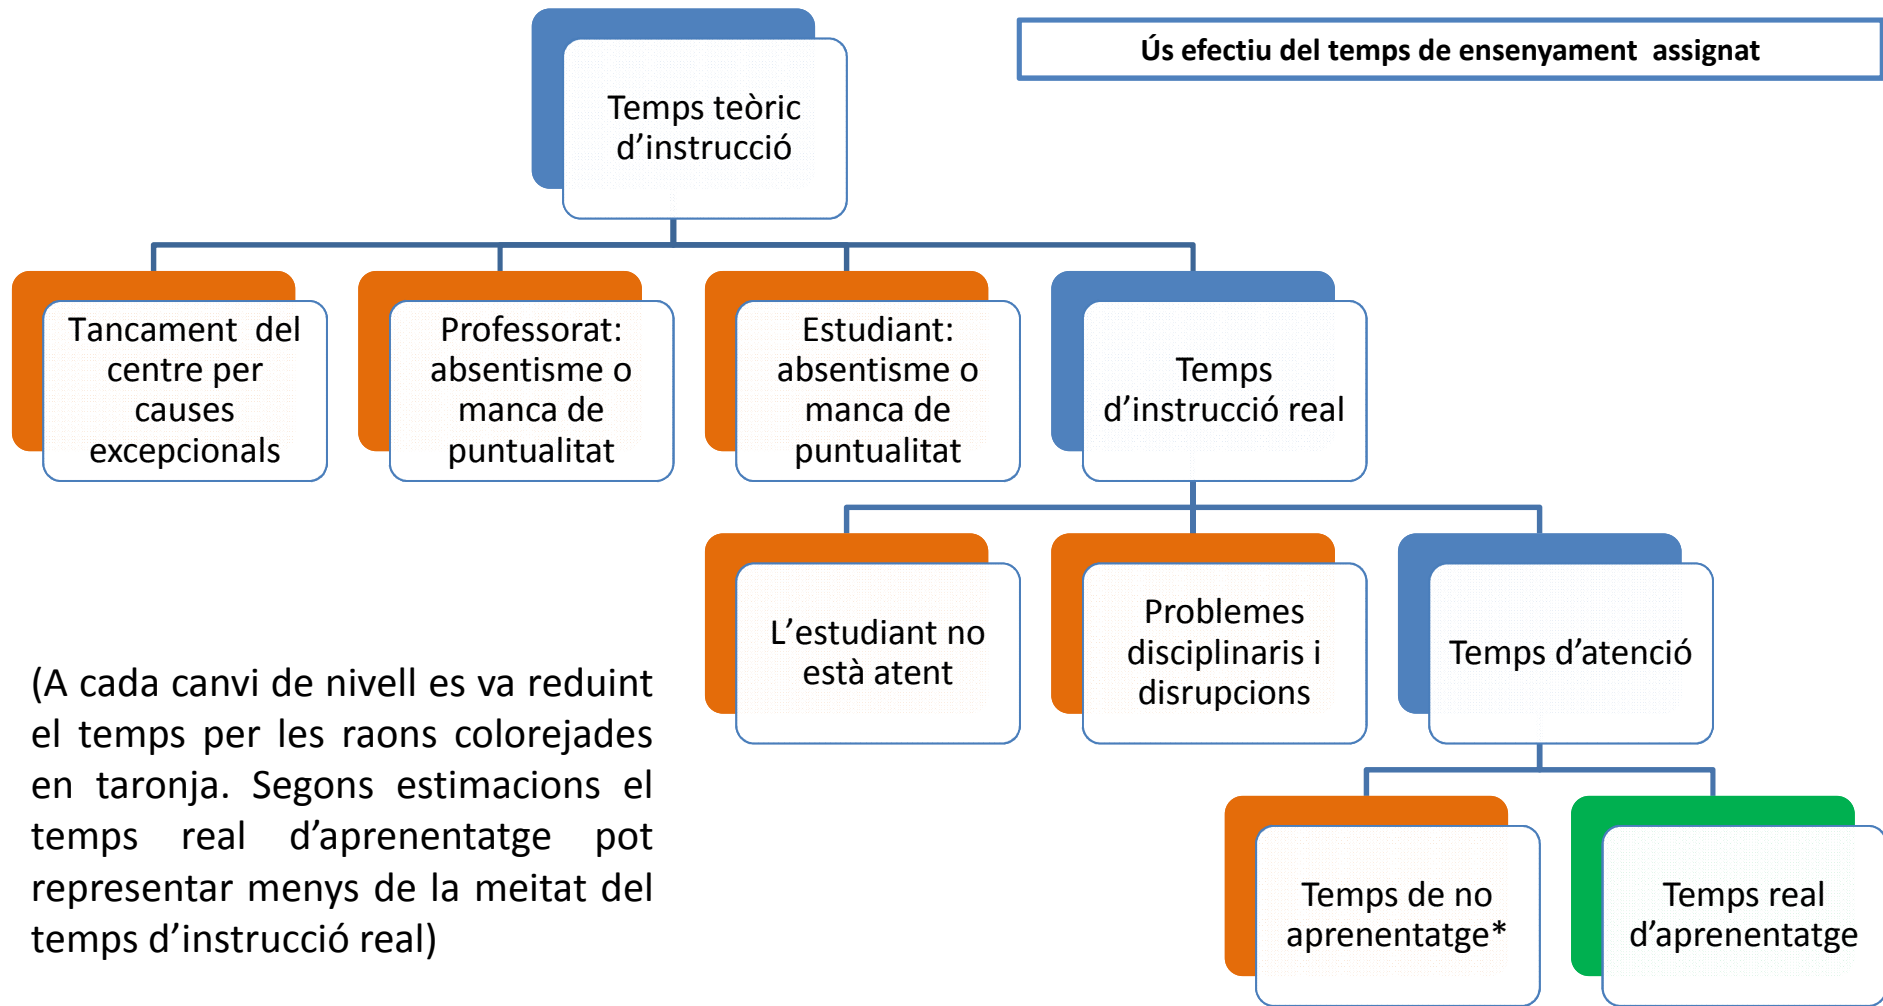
Ús efectiu del temps de ensenyament assignat

Temps teòric d'instrucció

Tancament del centre per causes excepcionals

Professorat: absentisme o manca de puntualitat

Estudiant: absentisme o manca de puntualitat

Temps d'instrucció real

L'estudiant no està atent

Problemes disciplinaris i disrupcions

Temps d'atenció

Temps de no aprenentatge*

Temps real d'aprenentatge

(A cada canvi de nivell es va reduint el temps per les raons colorejades en taronja. Segons estimacions el temps real d'aprenentatge pot representar menys de la meitat del temps d'instrucció real)